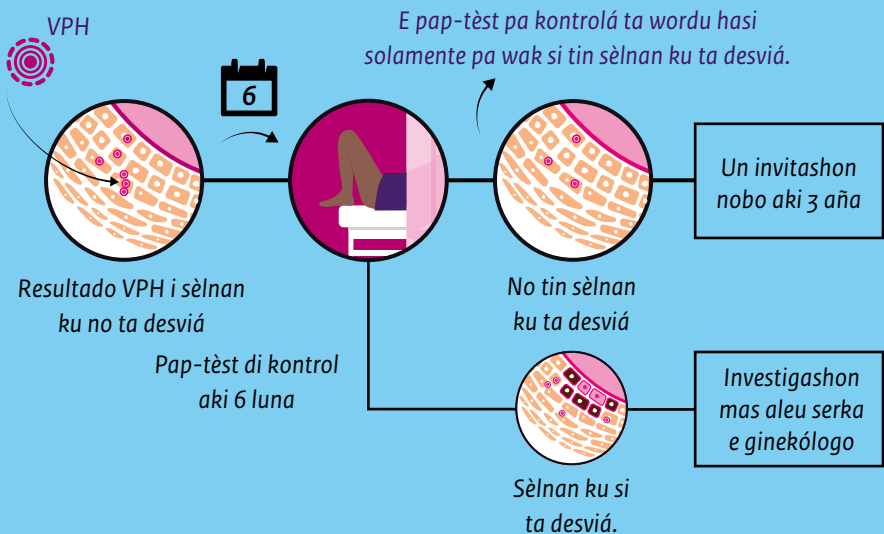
VPH

6

E pap-tèst pa kontrolá ta wordu hasi solamente pa wak si tin sèlnan ku ta desviá.

Un invitashon nobo aki 3 aña

Resultado VPH i sèlnan ku no ta desviá

No tin sèlnan ku ta desviá

Pap-tèst di kontrol aki 6 luna

Investigashon mas aleu serka e ginekólogo

Sèlnan ku si ta desviá.